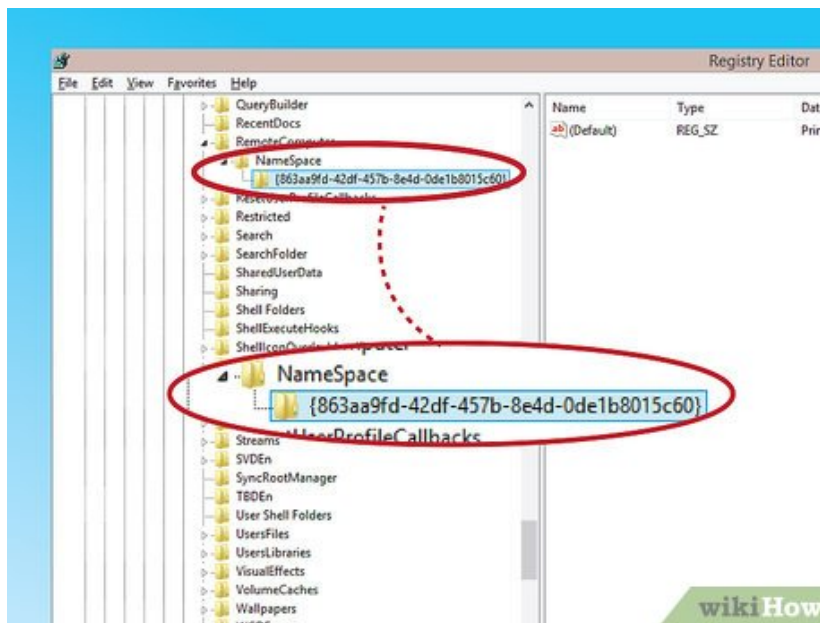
Registry Editor

File Edit View Favorites Help

QueryBuilder
RecentDocs
RemoteComputer
NameSpace
{863aa9fd-42df-457b-8e4d-0de1b8015c60}
ResetUserProfileCallbacks
Restricted
Search
SearchFolder
SharedUserData
Sharing
Shell Folders
ShellExecuteHooks
ShellIconOverlayIdentifiers

NameSpace
{863aa9fd-42df-457b-8e4d-0de1b8015c60}
ResetUserProfileCallbacks

Streams
SVDEn
SyncRootManager
TBDEn
User Shell Folders
UsersFiles
UsersLibraries
VisualEffects
VolumeCaches
Wallpapers

| Name | Type | Dat |
|---|---|---|
| (Default) | REG_SZ | Pri |

wikiHow